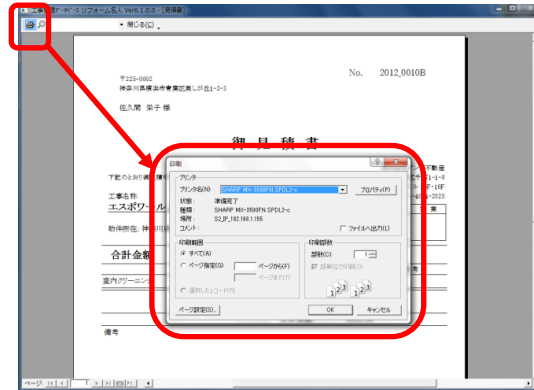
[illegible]リフォーム名人 Ver6.1.0.0 - [見積書]

閉じる(C)

No. 2012_0010B

〒225-0002
神奈川県横浜市青葉区美しが丘1-2-3

佐久間 栄子 様

御 見 積 書

下記のとおり御見積り

工事名称
エスポワール

物件所在 神奈川

合計金額

案内(クリーン

備考

印刷

プリンタ
プリンタ名(N) SHARP MX-3500FN SPDL2-c
プロパティ(P)
状態: 準備完了
種類: SHARP MX-3500FN SPDL2-c
場所: S2_IP_192.168.1.155
コメント:
ファイルへ出力(L)

印刷範囲
すべて(A)
ページ指定(G) ページから(F) ページまで(T)
選択したレコード(R)

印刷部数
部数(C) 1
部単位で印刷(O)

ページ設定(S)...
OK
キャンセル

ページ 1